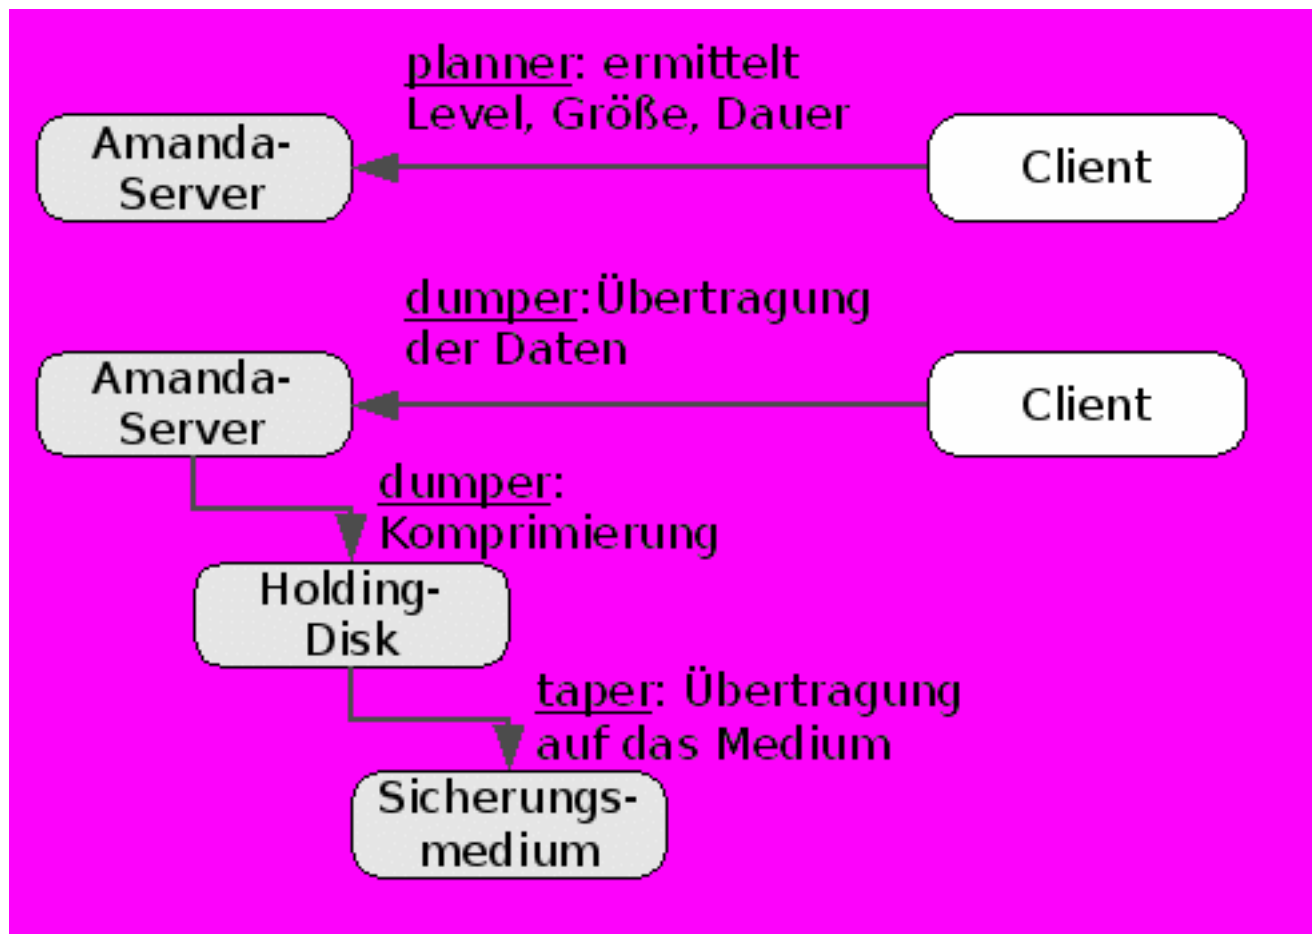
planner: ermittelt Level, Größe, Dauer

Amanda-Server

Client

dumper:Übertragung der Daten

Amanda-Server

Client

dumper: Komprimierung

Holding-Disk

taper: Übertragung auf das Medium

Sicherungs-medium